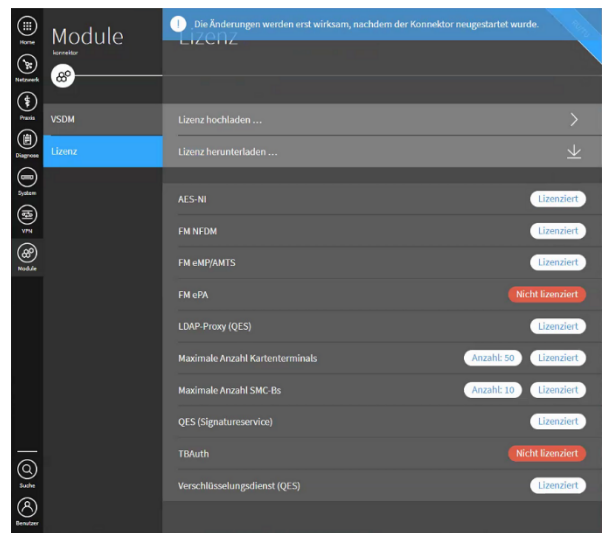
Home
Netzwerk
Praxis
Diagnose
System
VPN
Module
Suche
Benutzer

Module
konnektor

VSDM
Lizenz

Die Änderungen werden erst wirksam, nachdem der Konnektor neugestartet wurde.

Lizenz

Lizenz hochladen ...
Lizenz herunterladen ...

| | |
|---|---|
| AES-NI | Lizenziert |
| FM NFDM | Lizenziert |
| FM eMP/AMTS | Lizenziert |
| FM ePA | Nicht lizenziert |
| LDAP-Proxy (QES) | Lizenziert |
| Maximale Anzahl Kartenterminals | Anzahl: 50 Lizenziert |
| Maximale Anzahl SMC-Bs | Anzahl: 10 Lizenziert |
| QES (Signatureservice) | Lizenziert |
| TBAuth | Nicht lizenziert |
| Verschlüsselungsdienst (QES) | Lizenziert |